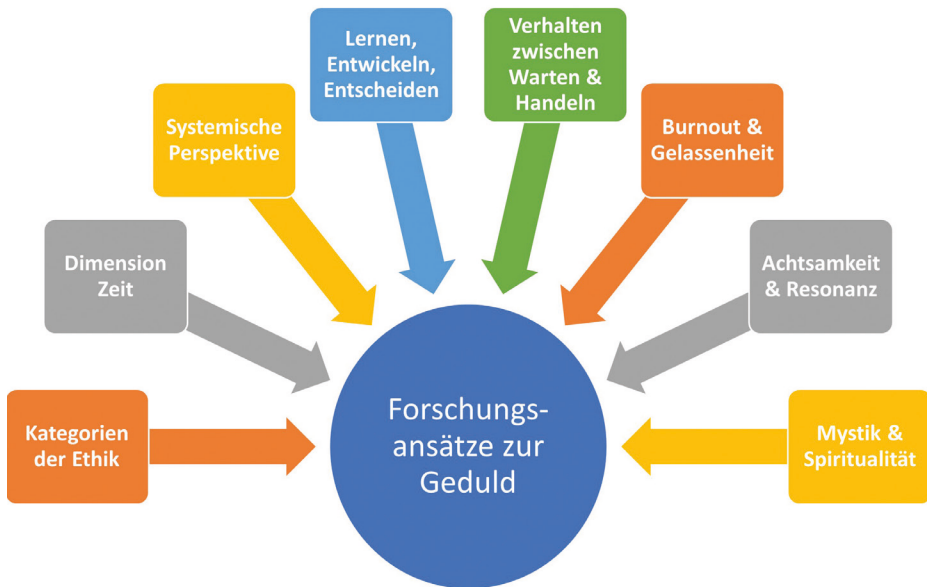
Lernen, Entwickeln, Entscheiden

Verhalten zwischen Warten & Handeln

Systemische Perspektive

Burnout & Gelassenheit

Dimension Zeit

Achtsamkeit & Resonanz

Kategorien der Ethik

Forschungsansätze zur Geduld

Mystik & Spiritualität